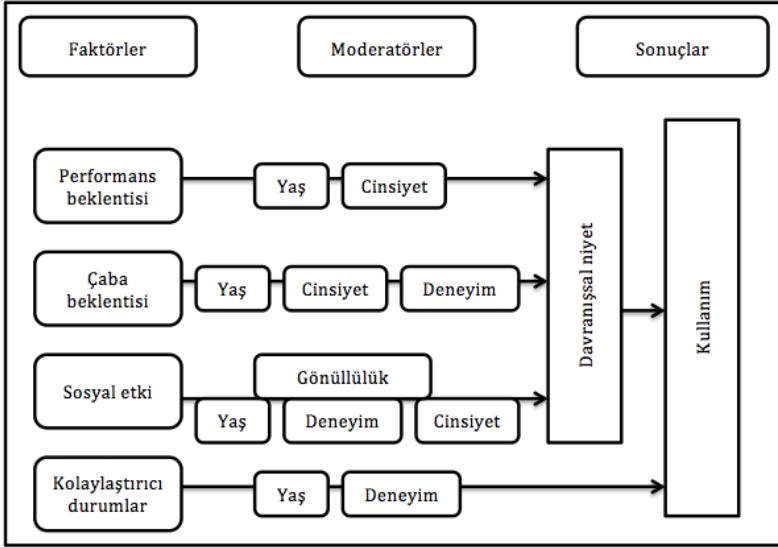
Faktörler

Moderatörler

Sonuçlar

Performans beklentisi

Yaş

Cinsiyet

Çaba beklentisi

Yaş

Cinsiyet

Deneyim

Sosyal etki

Gönüllülük

Yaş

Deneyim

Cinsiyet

Kolaylaştırıcı durumlar

Yaş

Deneyim

Davranışsal niyet

Kullanım